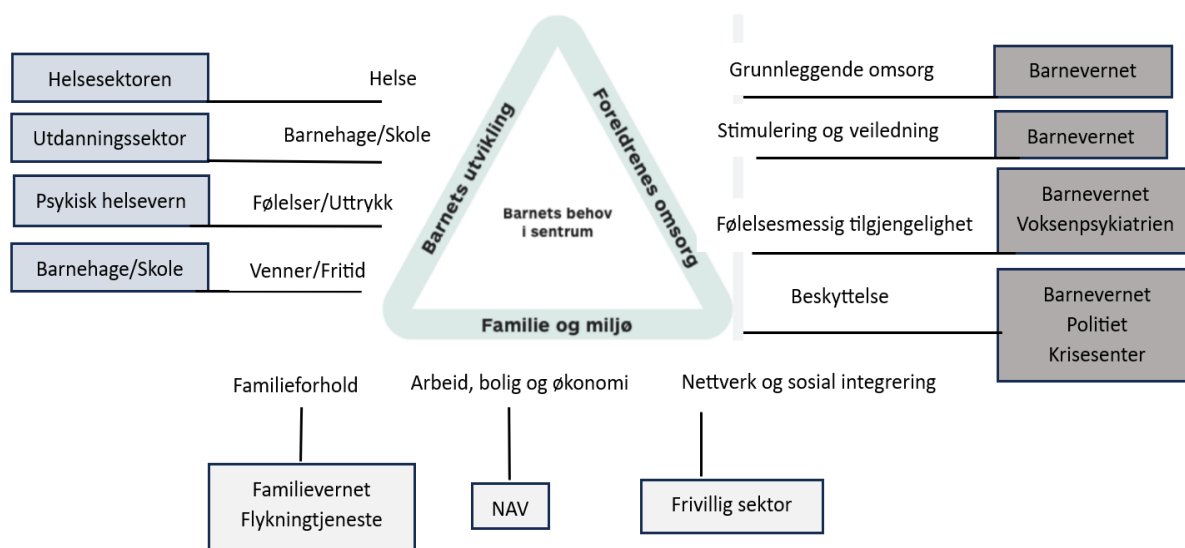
Helsesektoren

Helse

Utdanningssektor

Barnehage/Skole

Psykisk helsevern

Følelser/Uttrykk

Barnehage/Skole

Venner/Fritid

Barnets utvikling

Foreldrenes omsorg

Barnets behov i sentrum

Familie og miljø

Grunnleggende omsorg

Barnevernet

Stimulering og veiledning

Barnevernet

Følelsesmessig tilgjengelighet

Barnevernet
Voksenpsykiatrien

Beskyttelse

Barnevernet
Politiet
Krisesenter

Familieforhold

Arbeid, bolig og økonomi

Nettverk og sosial integrering

Familievernet
Flykningtjeneste

NAV

Frivillig sektor